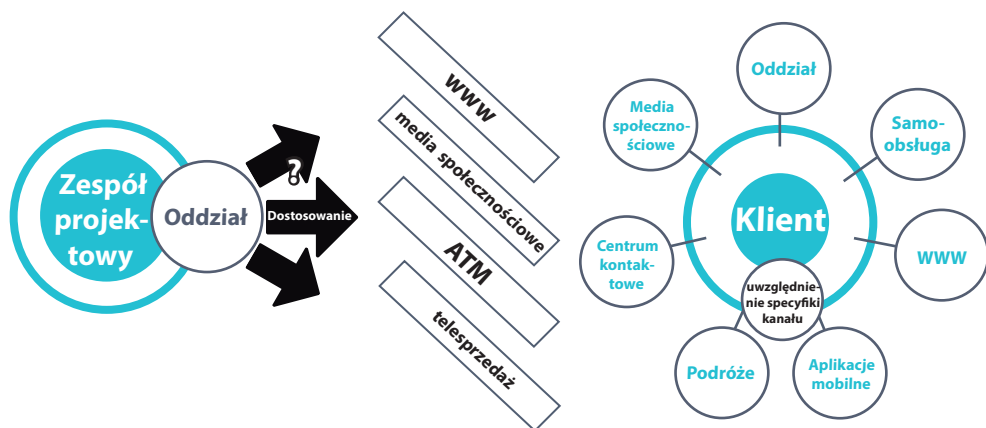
Zespół projektowy

Oddział

?

Dostosowanie

WWW

media społecznościowe

ATM

telesprzedaż

Oddział

Media społecznościowe

Samoobsługa

Klient

Centrum kontaktowe

WWW

uwzględnienie specyfiki kanału

Podróże

Aplikacje mobilne